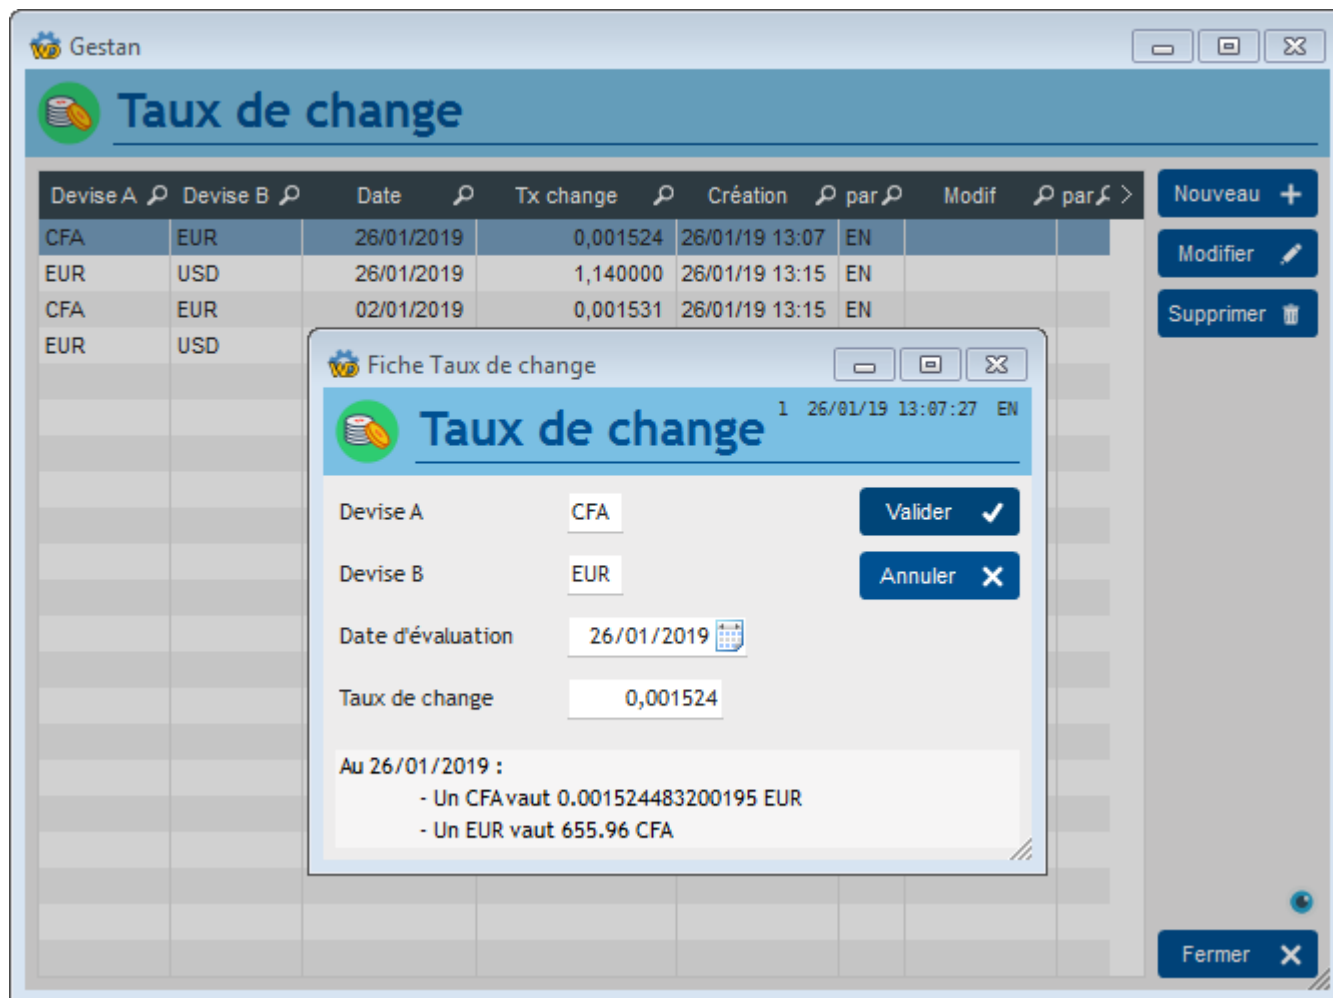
Gestan

Taux de change

| Devise A | Devise B | Date | Tx change | Création | par | Modif | par |
|---|---|---|---|---|---|---|---|
| CFA | EUR | 26/01/2019 | 0,001524 | 26/01/19 13:07 | EN | | |
| EUR | USD | 26/01/2019 | 1,140000 | 26/01/19 13:15 | EN | | |
| CFA | EUR | 02/01/2019 | 0,001531 | 26/01/19 13:15 | EN | | |
| EUR | USD | | | | | | |

Nouveau
Modifier
Supprimer

Fiche Taux de change

Taux de change

1 26/01/19 13:07:27 EN

Devise A CFA
Devise B EUR
Date d'évaluation 26/01/2019
Taux de change 0,001524

Valider
Annuler

Au 26/01/2019 :
- Un CFA vaut 0.001524483200195 EUR
- Un EUR vaut 655.96 CFA

Fermer